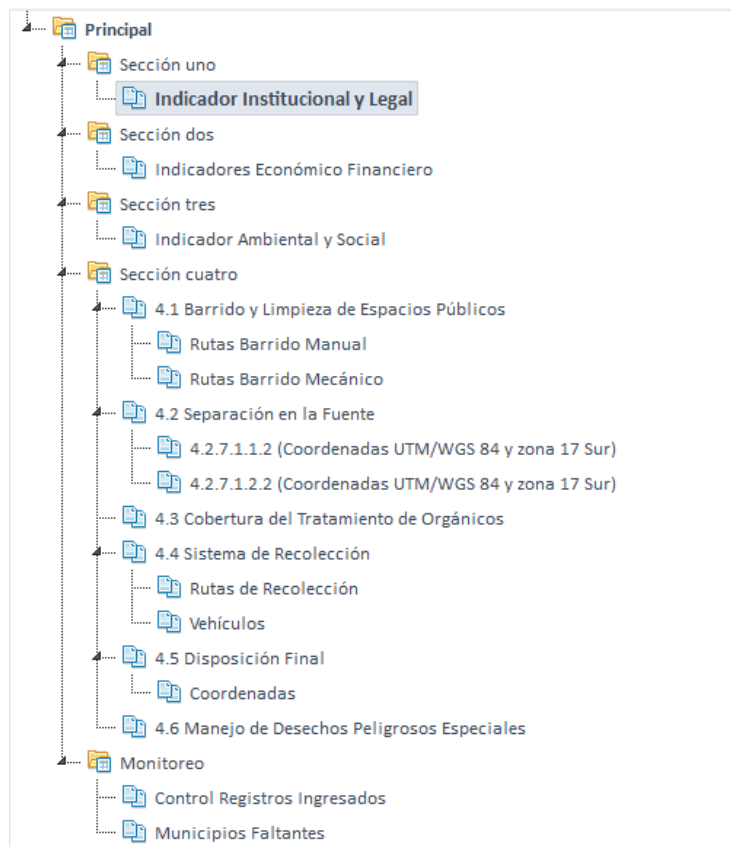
Principal
Sección uno
Indicador Institucional y Legal
Sección dos
Indicadores Económico Financiero
Sección tres
Indicador Ambiental y Social
Sección cuatro
4.1 Barrido y Limpieza de Espacios Públicos
Rutas Barrido Manual
Rutas Barrido Mecánico
4.2 Separación en la Fuente
4.2.7.1.1.2 (Coordenadas UTM/WGS 84 y zona 17 Sur)
4.2.7.1.2.2 (Coordenadas UTM/WGS 84 y zona 17 Sur)
4.3 Cobertura del Tratamiento de Orgánicos
4.4 Sistema de Recolección
Rutas de Recolección
Vehículos
4.5 Disposición Final
Coordenadas
4.6 Manejo de Desechos Peligrosos Especiales
Monitoreo
Control Registros Ingresados
Municipios Faltantes